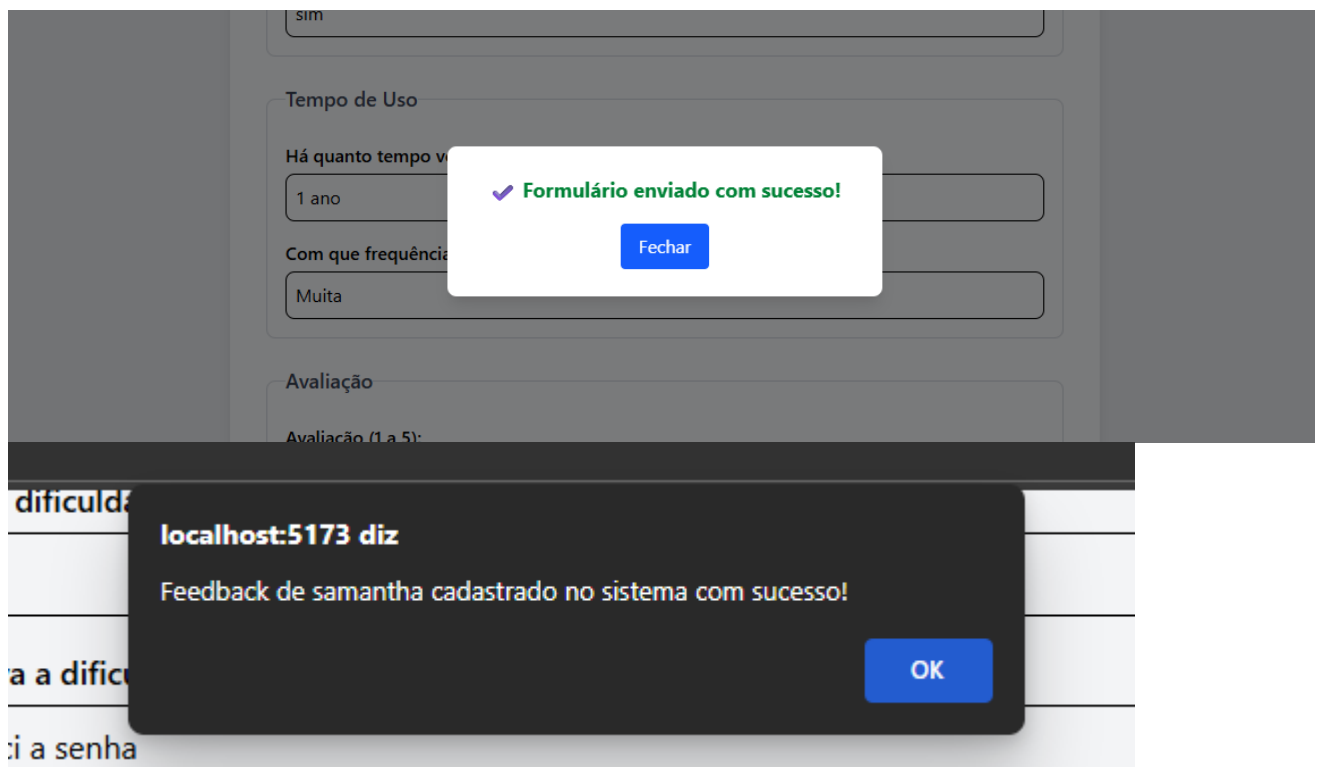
sim

Tempo de Uso

Há quanto tempo v

1 ano

Com que frequência

Muita

✔ Formulário enviado com sucesso!

Fechar

Avaliação

Avaliação (1 a 5):

dificuld

localhost:5173 diz

Feedback de samantha cadastrado no sistema com sucesso!

OK

a a dificu

i a senha